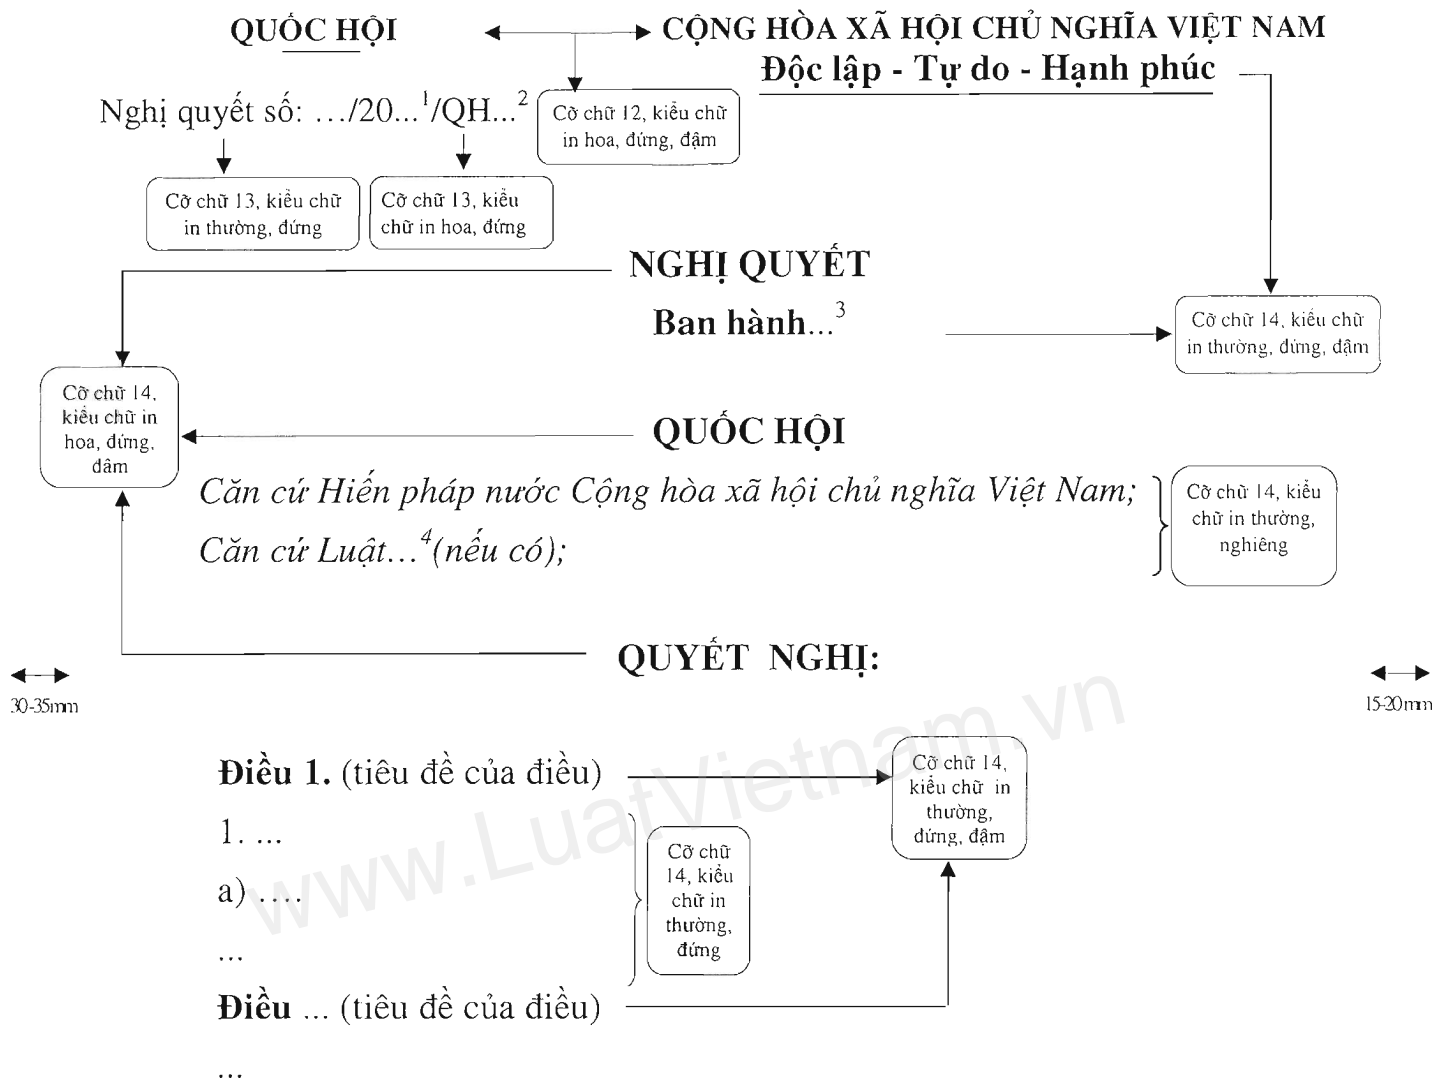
QUỐC HỘI

CỘNG HÒA XÃ HỘI CHỦ NGHĨA VIỆT NAM
Độc lập - Tự do - Hạnh phúc

Nghị quyết số: …/20...$^1$/QH...$^2$

Cỡ chữ 12, kiểu chữ in hoa, đứng, đậm

Cỡ chữ 13, kiểu chữ in thường, đứng

Cỡ chữ 13, kiểu chữ in hoa, đứng

NGHỊ QUYẾT
Ban hành...$^3$

Cỡ chữ 14, kiểu chữ in thường, đứng, đậm

Cỡ chữ 14, kiểu chữ in hoa, đứng, đậm

QUỐC HỘI

Căn cứ Hiến pháp nước Cộng hòa xã hội chủ nghĩa Việt Nam;
Căn cứ Luật...$^4$(nếu có);

Cỡ chữ 14, kiểu chữ in thường, nghiêng

QUYẾT NGHỊ:

30-35mm

15-20mm

Điều 1. (tiêu đề của điều)

Cỡ chữ 14, kiểu chữ in thường, đứng, đậm

1. ...
a) ….
...

Cỡ chữ 14, kiểu chữ in thường, đứng

Điều ... (tiêu đề của điều)
...

www.LuatVietnam.vn